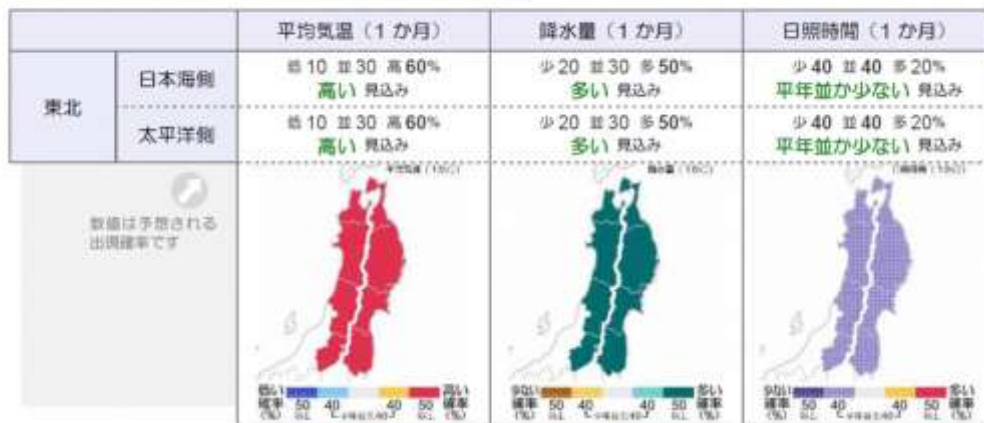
| | | 平均気温（1か月） | 降水量（1か月） | 日照時間（1か月） |
|---|---|---|---|---|
| 東北 | 日本海側 | 低10 並30 高60% 高い 見込み | 少20 並30 多50% 多い 見込み | 少40 並40 多20% 平年並か少ない 見込み |
| | 太平洋側 | 低10 並30 高60% 高い 見込み | 少20 並30 多50% 多い 見込み | 少40 並40 多20% 平年並か少ない 見込み |

数値は予想される出現確率です

平均気温（1か月）

降水量（1か月）

日照時間（1か月）

低い確率（%） 50 40 40 50 高い確率（%）

少ない確率（%） 50 40 40 50 多い確率（%）

少ない確率（%） 50 40 40 50 多い確率（%）